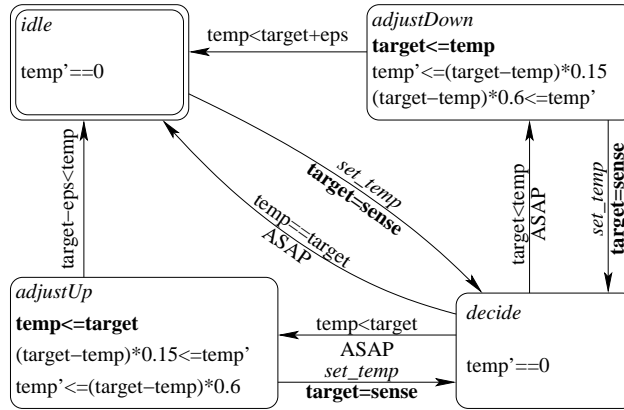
idle

temp'==0

temp<target+eps

adjustDown

**target<=temp**

temp'<=(target−temp)*0.15

(target−temp)*0.6<=temp'

target−eps<temp

set_temp
**target=sense**

temp==target
ASAP

target<temp
ASAP

set_temp
**target=sense**

adjustUp

**temp<=target**

(target−temp)*0.15<=temp'

temp'<=(target−temp)*0.6

temp<target
ASAP

set_temp
**target=sense**

decide

temp'==0